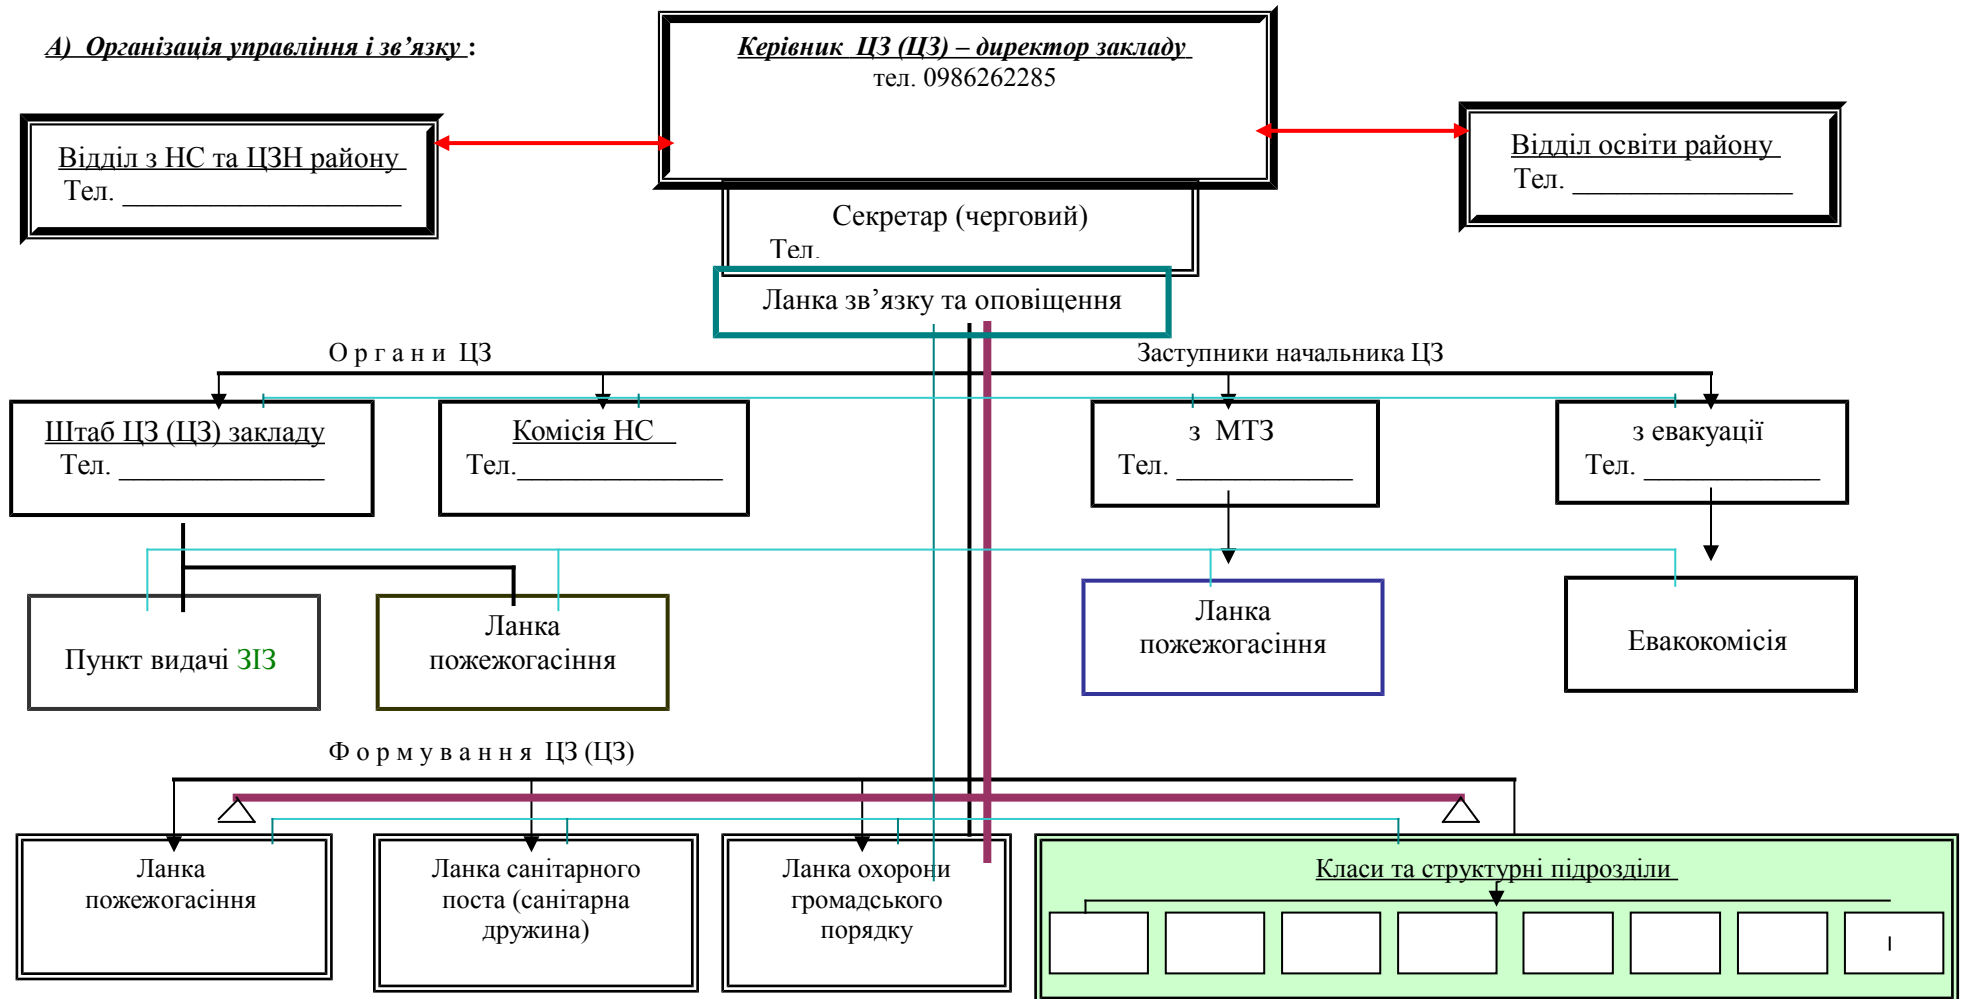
А) Організація управління і зв'язку :

Керівник ЦЗ (ЦЗ) – директор закладу
тел. 0986262285

Відділ з НС та ЦЗН району
Тел. ___________________

Відділ освіти району
Тел. ________________

Секретар (черговий)
Тел.

Ланка зв'язку та оповіщення

О р г а н и ЦЗ

Заступники начальника ЦЗ

Штаб ЦЗ (ЦЗ) закладу
Тел. _______________

Комісія НС
Тел._______________

з МТЗ
Тел. _____________

з евакуації
Тел. _____________

Пункт видачі ЗІЗ

Ланка пожежогасіння

Ланка пожежогасіння

Евакокомісія

Ф о р м у в а н н я ЦЗ (ЦЗ)

Ланка пожежогасіння

Ланка санітарного поста (санітарна дружина)

Ланка охорони громадського порядку

Класи та структурні підрозділи